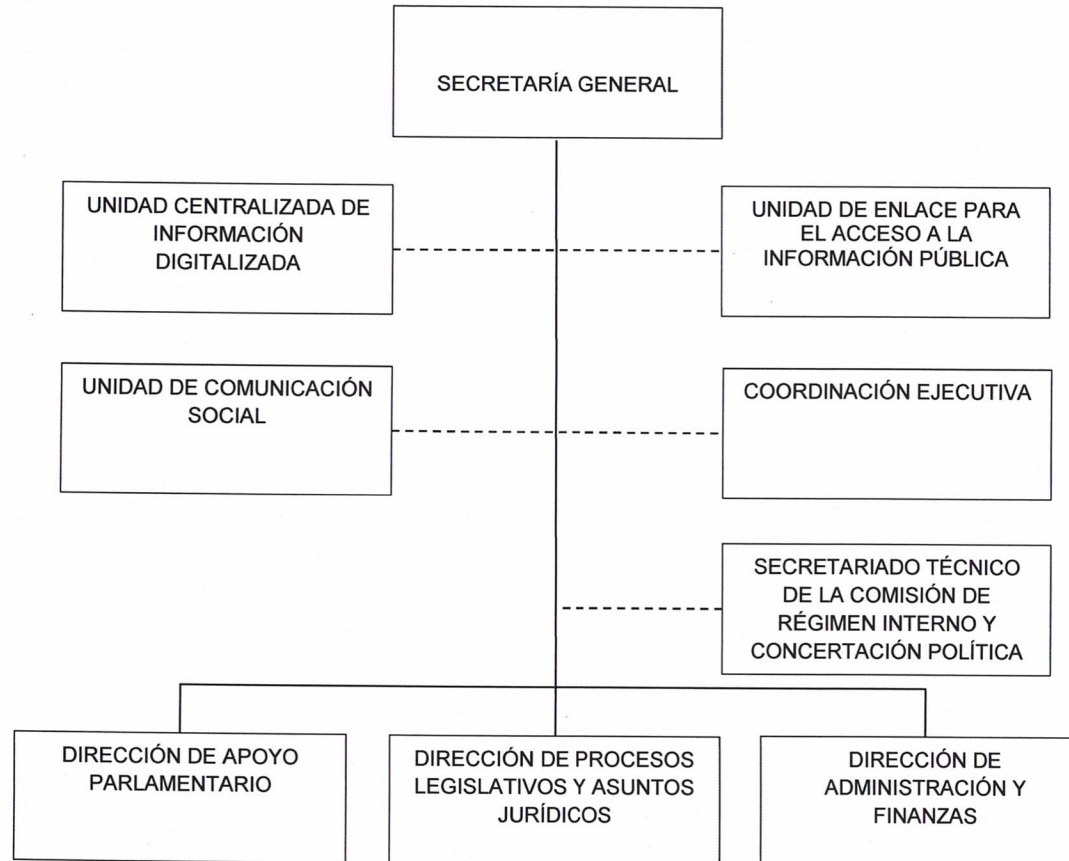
SECRETARÍA GENERAL

UNIDAD CENTRALIZADA DE INFORMACIÓN DIGITALIZADA

UNIDAD DE ENLACE PARA EL ACCESO A LA INFORMACIÓN PÚBLICA

UNIDAD DE COMUNICACIÓN SOCIAL

COORDINACIÓN EJECUTIVA

SECRETARIADO TÉCNICO DE LA COMISIÓN DE RÉGIMEN INTERNO Y CONCERTACIÓN POLÍTICA

DIRECCIÓN DE APOYO PARLAMENTARIO

DIRECCIÓN DE PROCESOS LEGISLATIVOS Y ASUNTOS JURÍDICOS

DIRECCIÓN DE ADMINISTRACIÓN Y FINANZAS